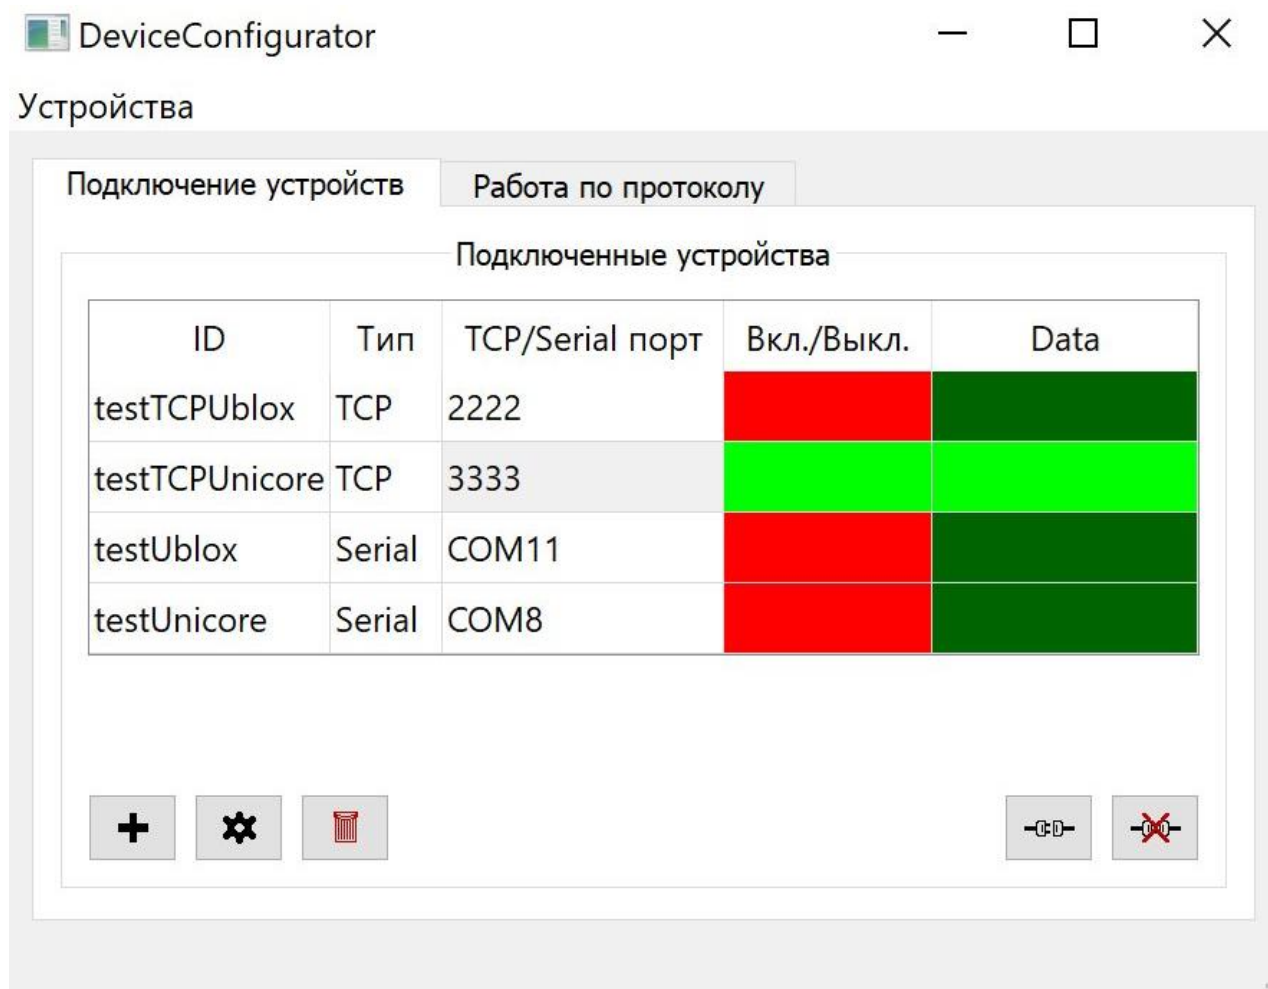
DeviceConfigurator

Устройства

Подключение устройств

Работа по протоколу

Подключенные устройства

| ID | Тип | TCP/Serial порт | Вкл./Выкл. | Data |
|---|---|---|---|---|
| testTCPUblox | TCP | 2222 | | |
| testTCPUnicore | TCP | 3333 | | |
| testUblox | Serial | COM11 | | |
| testUnicore | Serial | COM8 | | |